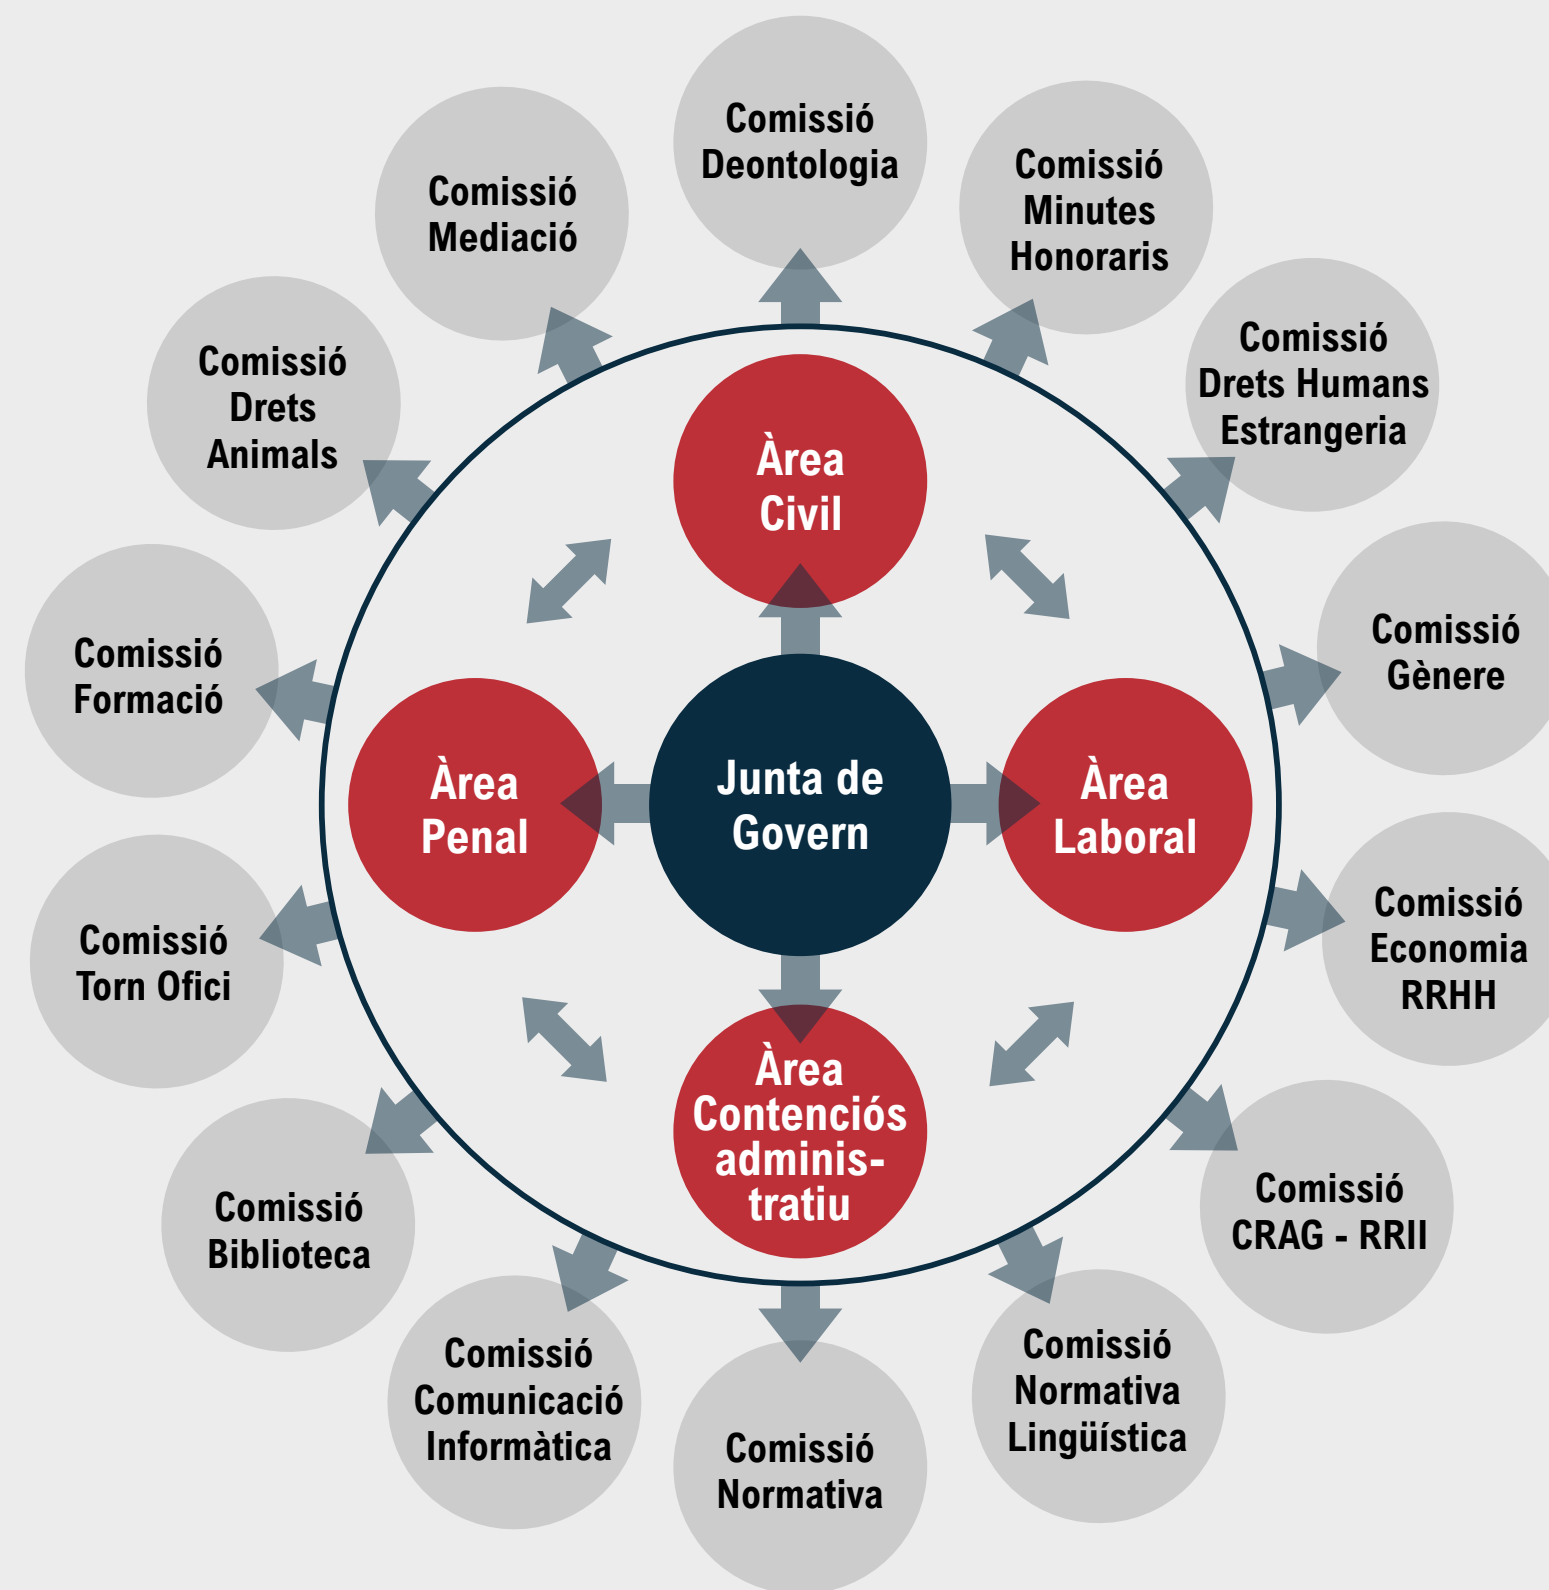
Comissió Deontologia

Comissió Minutes Honoraris

Comissió Drets Humans Estrangeria

Comissió Gènere

Comissió Economia RRHH

Comissió CRAG - RRII

Comissió Normativa Lingüística

Comissió Normativa

Comissió Comunicació Informàtica

Comissió Biblioteca

Comissió Torn Ofici

Comissió Formació

Comissió Drets Animals

Comissió Mediació

Àrea Civil

Àrea Penal

Junta de Govern

Àrea Laboral

Àrea Contenciós adminis-tratiu